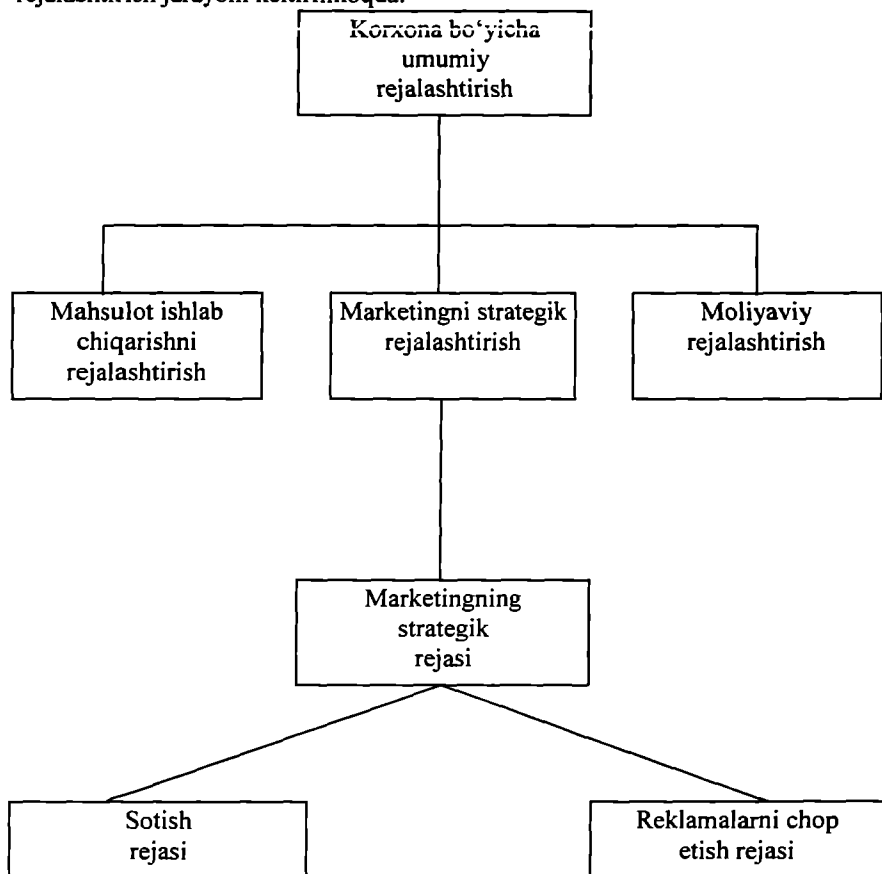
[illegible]

Korxona bo'yicha umumiy rejalashtirish

Mahsulot ishlab chiqarishni rejalashtirish

Marketingni strategik rejalashtirish

Moliyaviy rejalashtirish

Marketingning strategik rejasi

Sotish rejasi

Reklamalarni chop etish rejasi